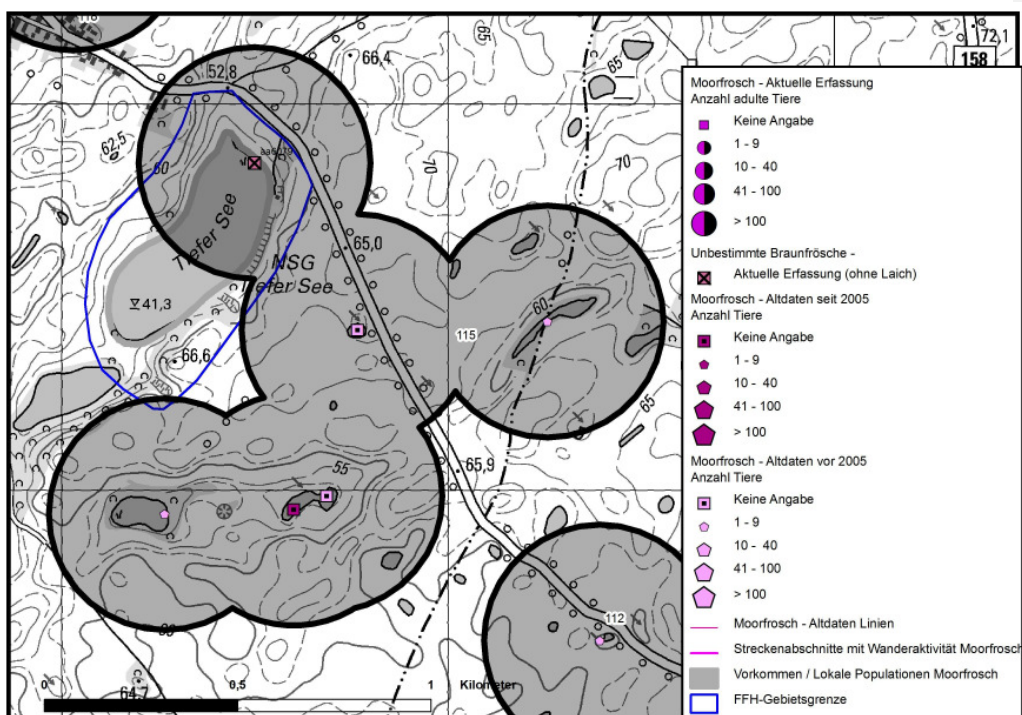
116
72,1
158
52,8
66,4
65
65
62,5
60
70
70
Tiefer See
NSG
Tiefer See
65,0
115
60
41,3
66,6
65
55
65,9
112
60
64,7
0
0,5
1
Kilometer

Moorfrosch - Aktuelle Erfassung
Anzahl adulte Tiere
Keine Angabe
1 - 9
10 - 40
41 - 100
> 100
Unbestimmte Braunfrösche -
Aktuelle Erfassung (ohne Laich)
Moorfrosch - Altdaten seit 2005
Anzahl Tiere
Keine Angabe
1 - 9
10 - 40
41 - 100
> 100
Moorfrosch - Altdaten vor 2005
Anzahl Tiere
Keine Angabe
1 - 9
10 - 40
41 - 100
> 100
Moorfrosch - Altdaten Linien
Streckenabschnitte mit Wanderaktivität Moorfrosch
Vorkommen / Lokale Populationen Moorfrosch
FFH-Gebietsgrenze